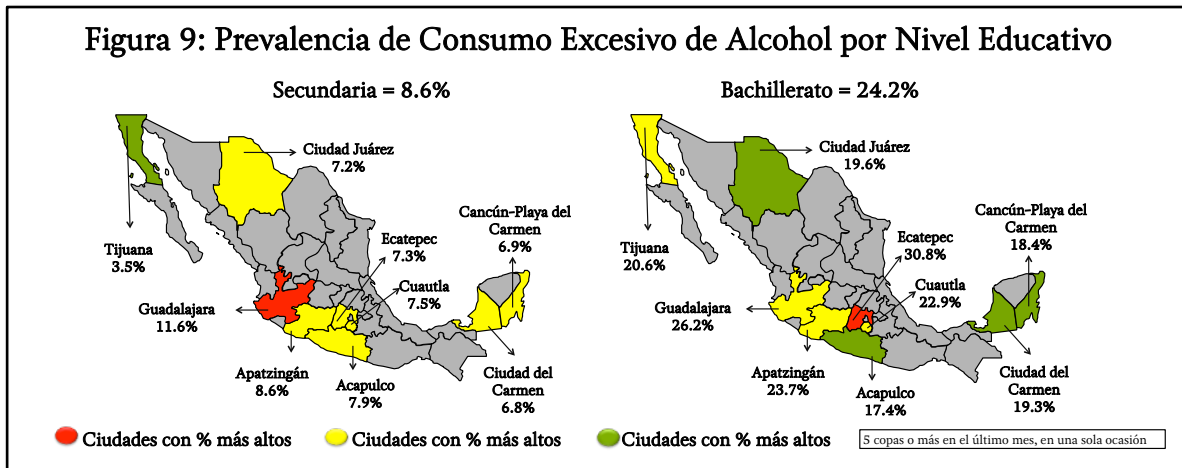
Figura 9: Prevalencia de Consumo Excesivo de Alcohol por Nivel Educativo

Secundaria = 8.6%

Ciudad Juárez
7.2%

Tijuana
3.5%

Ecatepec
7.3%

Cancún-Playa del Carmen
6.9%

Cuautla
7.5%

Guadalajara
11.6%

Apatzingán
8.6%

Acapulco
7.9%

Ciudad del Carmen
6.8%

Bachillerato = 24.2%

Ciudad Juárez
19.6%

Tijuana
20.6%

Ecatepec
30.8%

Cancún-Playa del Carmen
18.4%

Cuautla
22.9%

Guadalajara
26.2%

Apatzingán
23.7%

Acapulco
17.4%

Ciudad del Carmen
19.3%

Ciudades con % más altos Ciudades con % más altos Ciudades con % más altos

5 copas o más en el último mes, en una sola ocasión